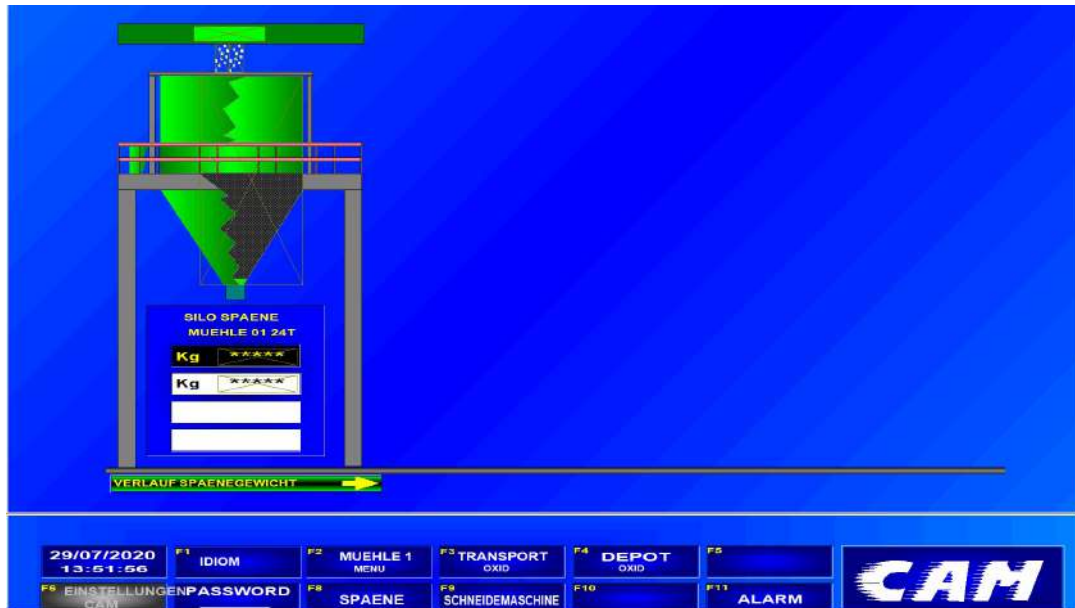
SILO SPAENE
MUEHLE 01 24T

Kg *****

Kg *****

VERLAUF SPAENEGEWICHT

29/07/2020
13:51:56

F1 IDIOM

F2 MUEHLE 1 MENU

F3 TRANSPORT OXID

F4 DEPOT OXID

F5

F6 EINSTELLUNGEN CAM

PASSWORD

F8 SPAENE

F9 SCHNEIDEMASCHINE

F10

F11 ALARM

CAM